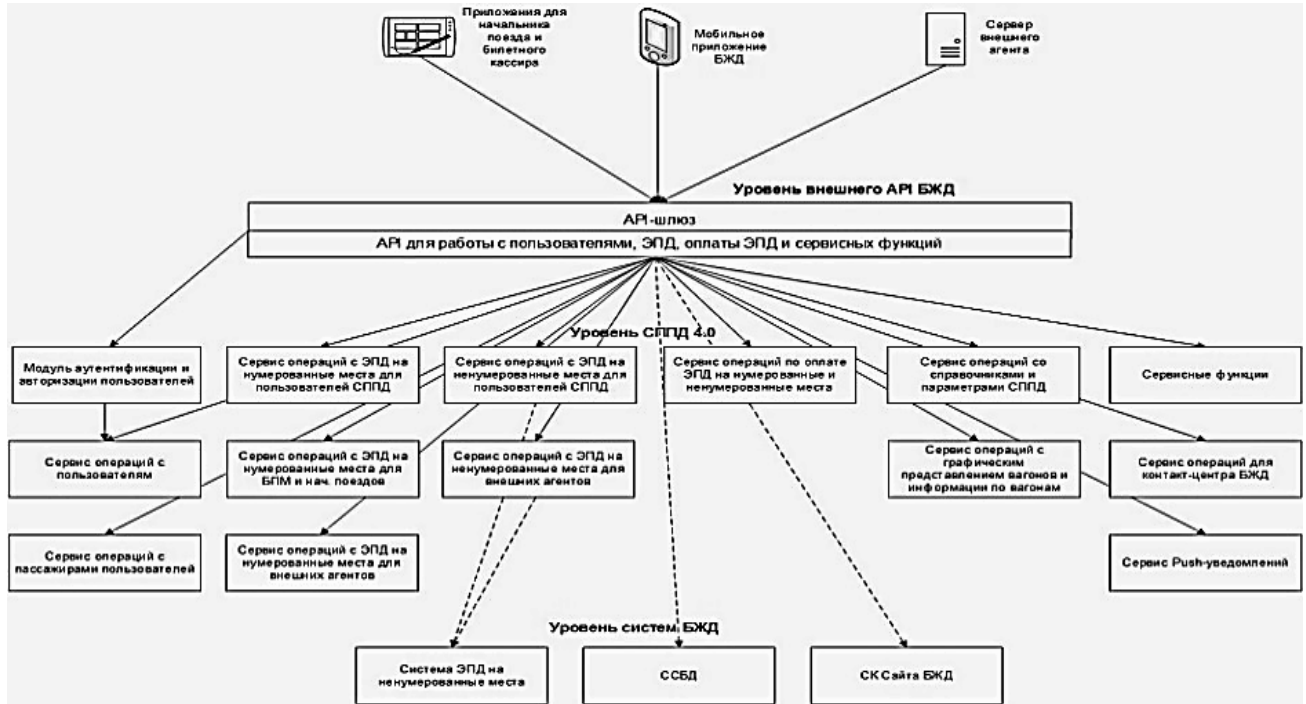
Приложения для начальника поезда и билетного кассира

Мобильное приложение БЖД

Сервер внешнего агента

Уровень внешнего API БЖД

API-шлюз

API для работы с пользователями, ЭПД, оплаты ЭПД и сервисных функций

Уровень СППД 4.0

Модуль аутентификации и авторизации пользователей

Сервис операций с ЭПД на нумерованные места для пользователей СППД

Сервис операций с ЭПД на ненумерованные места для пользователей СППД

Сервис операций по оплате ЭПД на нумерованные и ненумерованные места

Сервис операций со справочниками и параметрами СППД

Сервисные функции

Сервис операций с пользователям

Сервис операций с ЭПД на нумерованные места для БПМ и нач. поездов

Сервис операций с ЭПД на ненумерованные места для внешних агентов

Сервис операций с графическим представлением вагонов и информации по вагонам

Сервис операций для контакт-центра БЖД

Сервис операций с пассажирами пользователей

Сервис операций с ЭПД на нумерованные места для внешних агентов

Сервис Push-уведомлений

Уровень систем БЖД

Система ЭПД на ненумерованные места

ССБД

СК Сайта БЖД